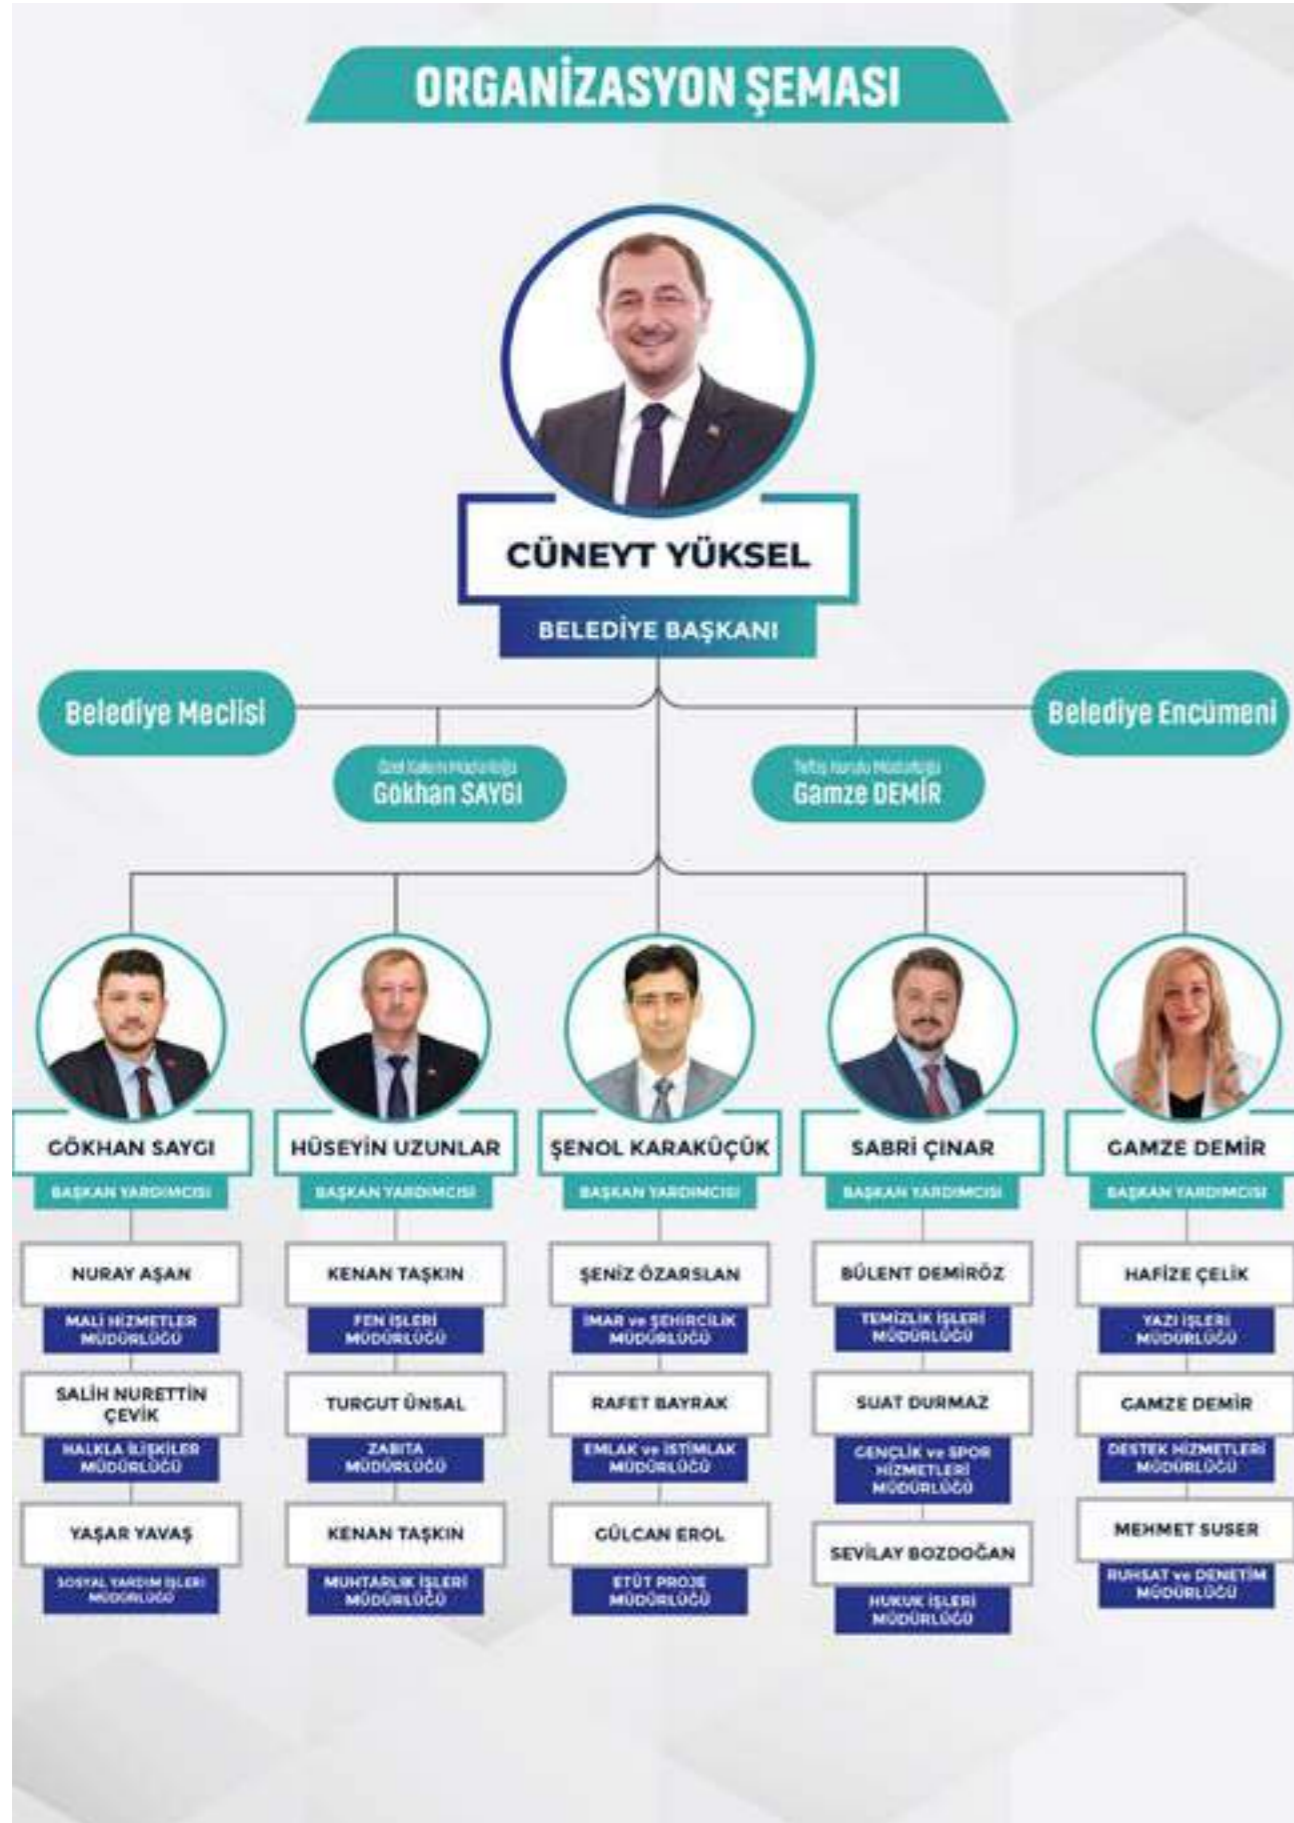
ORGANİZASYON ŞEMASI

CÜNEYT YÜKSEL
BELEDİYE BAŞKANI

Belediye Meclisi

Belediye Encümeni

Özel Kalem Müdürlüğü
Gökhan SAYGI

Teftiş Kurulu Müdürlüğü
Gamze DEMİR

GÖKHAN SAYGI
BAŞKAN YARDIMCISI

NURAY AŞAN
MALİ HİZMETLER MÜDÜRLÜĞÜ

SALİH NURETTİN ÇEVİK
HALKLA İLİŞKİLER MÜDÜRLÜĞÜ

YAŞAR YAVAŞ
SOSYAL YARDIM İŞLERİ MÜDÜRLÜĞÜ

HÜSEYİN UZUNLAR
BAŞKAN YARDIMCISI

KENAN TAŞKIN
FEN İŞLERİ MÜDÜRLÜĞÜ

TURGUT ÜNSAL
ZABITA MÜDÜRLÜĞÜ

KENAN TAŞKIN
MUHTARLIK İŞLERİ MÜDÜRLÜĞÜ

ŞENOL KARAKÜÇÜK
BAŞKAN YARDIMCISI

ŞENİZ ÖZARSLAN
İMAR ve ŞEHİRCİLİK MÜDÜRLÜĞÜ

RAFET BAYRAK
EMLAK ve İSTİMLAK MÜDÜRLÜĞÜ

GÜLCAN EROL
ETÜT PROJE MÜDÜRLÜĞÜ

SABRİ ÇINAR
BAŞKAN YARDIMCISI

BÜLENT DEMİRÖZ
TEMİZLİK İŞLERİ MÜDÜRLÜĞÜ

SUAT DURMAZ
GENÇLİK ve SPOR HİZMETLERİ MÜDÜRLÜĞÜ

SEVİLAY BOZDOĞAN
HUKUK İŞLERİ MÜDÜRLÜĞÜ

GAMZE DEMİR
BAŞKAN YARDIMCISI

HAFİZE ÇELİK
YAZI İŞLERİ MÜDÜRLÜĞÜ

GAMZE DEMİR
DESTEK HİZMETLERİ MÜDÜRLÜĞÜ

MEHMET SUSER
RUHSAT ve DENETİM MÜDÜRLÜĞÜ